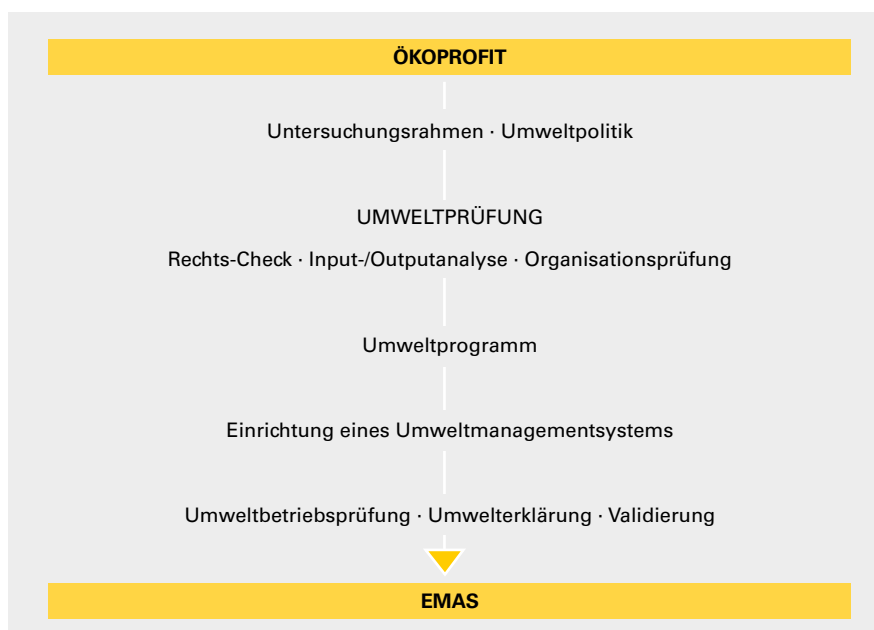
ÖKOPROFIT

Untersuchungsrahmen · Umweltpolitik

UMWELTPRÜFUNG

Rechts-Check · Input-/Outputanalyse · Organisationsprüfung

Umweltprogramm

Einrichtung eines Umweltmanagementsystems

Umweltbetriebsprüfung · Umwelterklärung · Validierung

EMAS